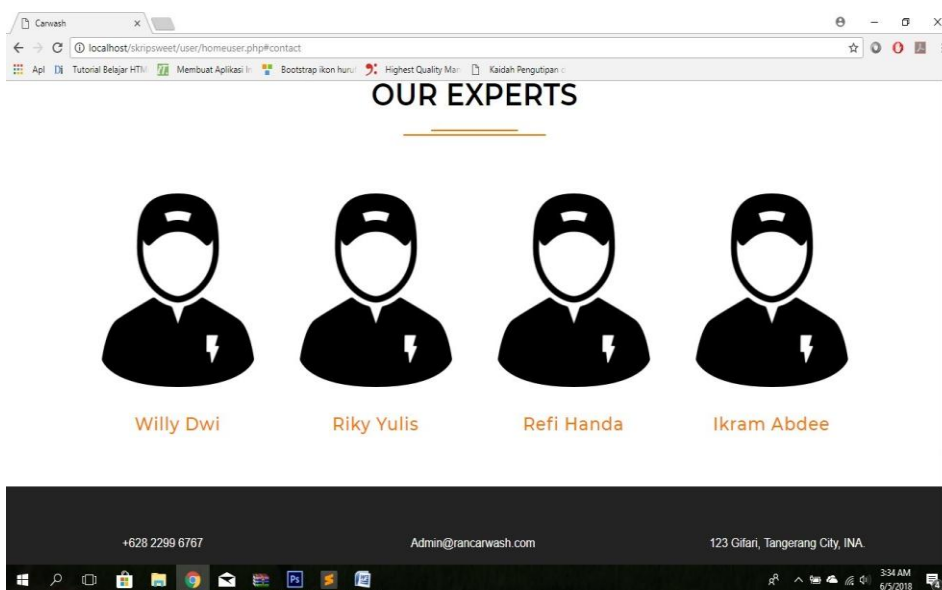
Carwash

localhost/skripsweet/user/homeuser.php#contact

Apl Tutorial Belajar HTM Membuat Aplikasi Bootstrap ikon huruf Highest Quality Mar Kaidah Pengutipan

OUR EXPERTS

Willy Dwi

Riky Yulis

Refi Handa

Ikram Abdee

+628 2299 6767

Admin@rancarwash.com

123 Gifari, Tangerang City, INA.

3:34 AM
6/5/2018